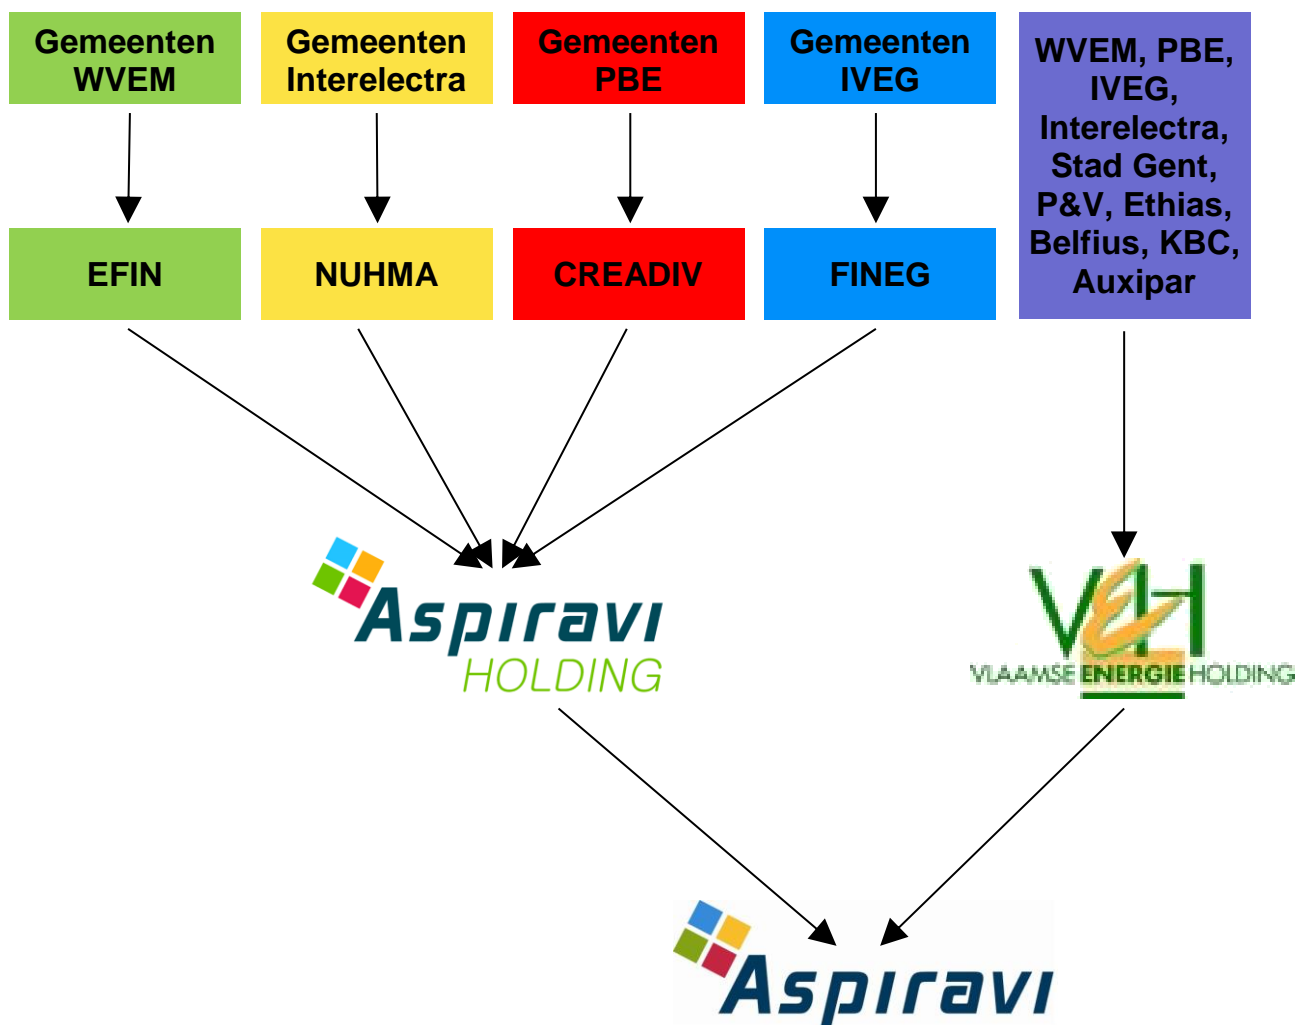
Gemeenten WVEM

Gemeenten Interelectra

Gemeenten PBE

Gemeenten IVEG

WVEM, PBE, IVEG, Interelectra, Stad Gent, P&V, Ethias, Belfius, KBC, Auxipar

EFIN

NUHMA

CREADIV

FINEG

Aspiravi HOLDING

VEH VLAAMSE ENERGIE HOLDING

Aspiravi